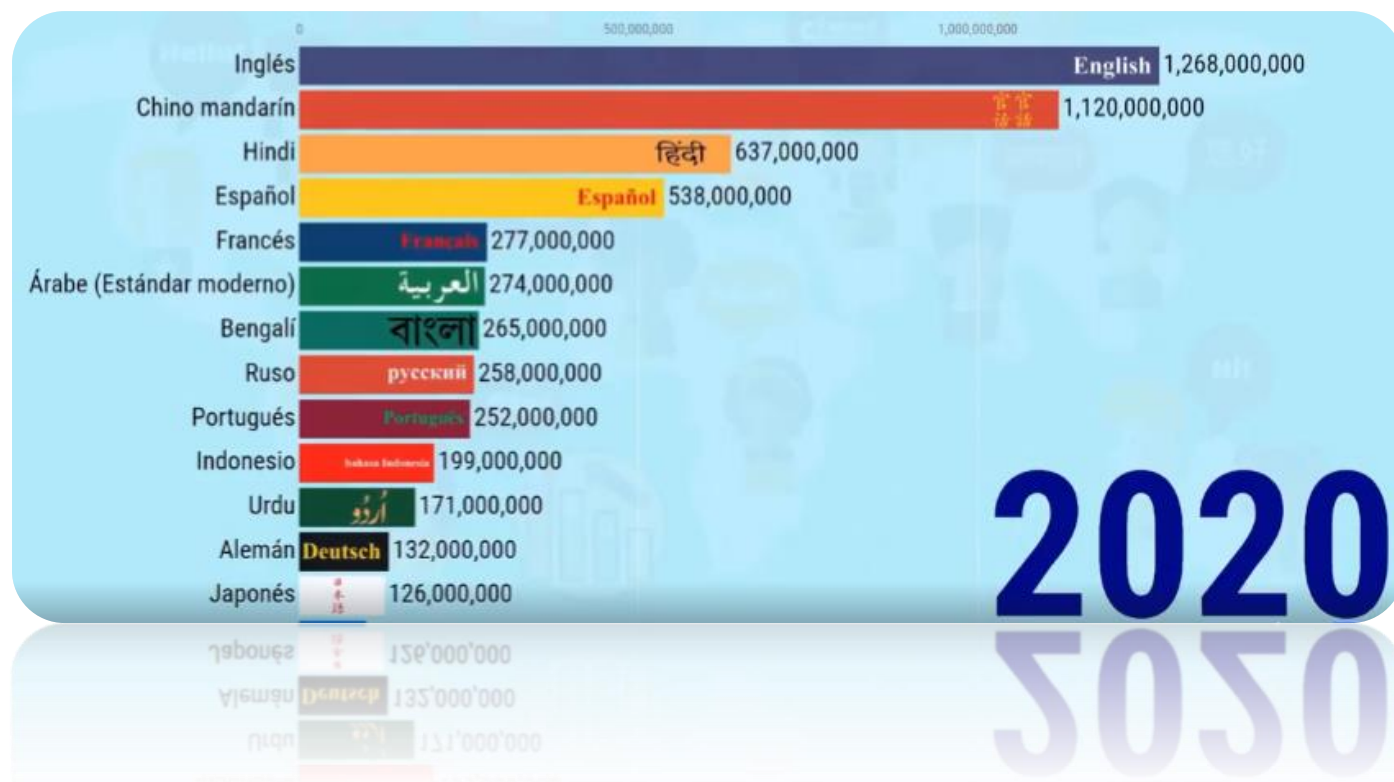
0 500,000,000 1,000,000,000

| | | |
|---|---|---|
| Inglés | English | 1,268,000,000 |
| Chino mandarín | 官话 | 1,120,000,000 |
| Hindi | हिंदी | 637,000,000 |
| Español | Español | 538,000,000 |
| Francés | Français | 277,000,000 |
| Árabe (Estándar moderno) | العربية | 274,000,000 |
| Bengalí | বাংলা | 265,000,000 |
| Ruso | русский | 258,000,000 |
| Portugués | Português | 252,000,000 |
| Indonesio | Bahasa Indonesia | 199,000,000 |
| Urdu | اُردُو | 171,000,000 |
| Alemán | Deutsch | 132,000,000 |
| Japonés | 日本語 | 126,000,000 |

2020